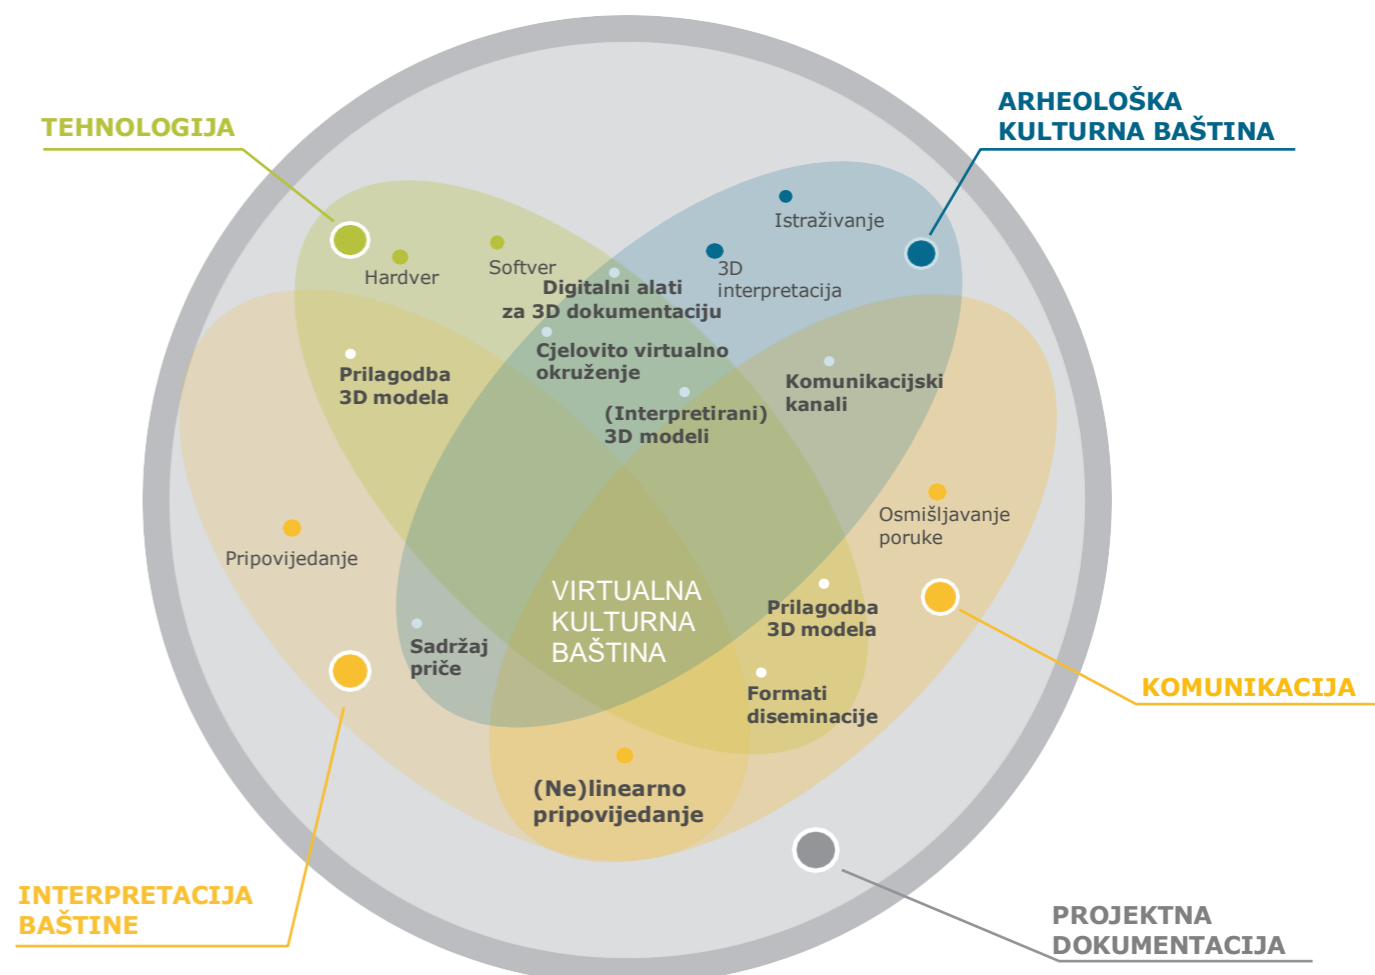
TEHNOLOGIJA

ARHEOLOŠKA KULTURNA BAŠTINA

Istraživanje

Hardver

Softver

3D interpretacija

Digitalni alati za 3D dokumentaciju

Cjelovito virtualno okruženje

Prilagodba 3D modela

Komunikacijski kanali

(Interpretirani) 3D modeli

Osmišljavanje poruke

Pripovijedanje

VIRTUALNA KULTURNA BAŠTINA

Prilagodba 3D modela

Sadržaj priče

Formati diseminacije

KOMUNIKACIJA

(Ne)linearno pripovijedanje

INTERPRETACIJA BAŠTINE

PROJEKTNA DOKUMENTACIJA